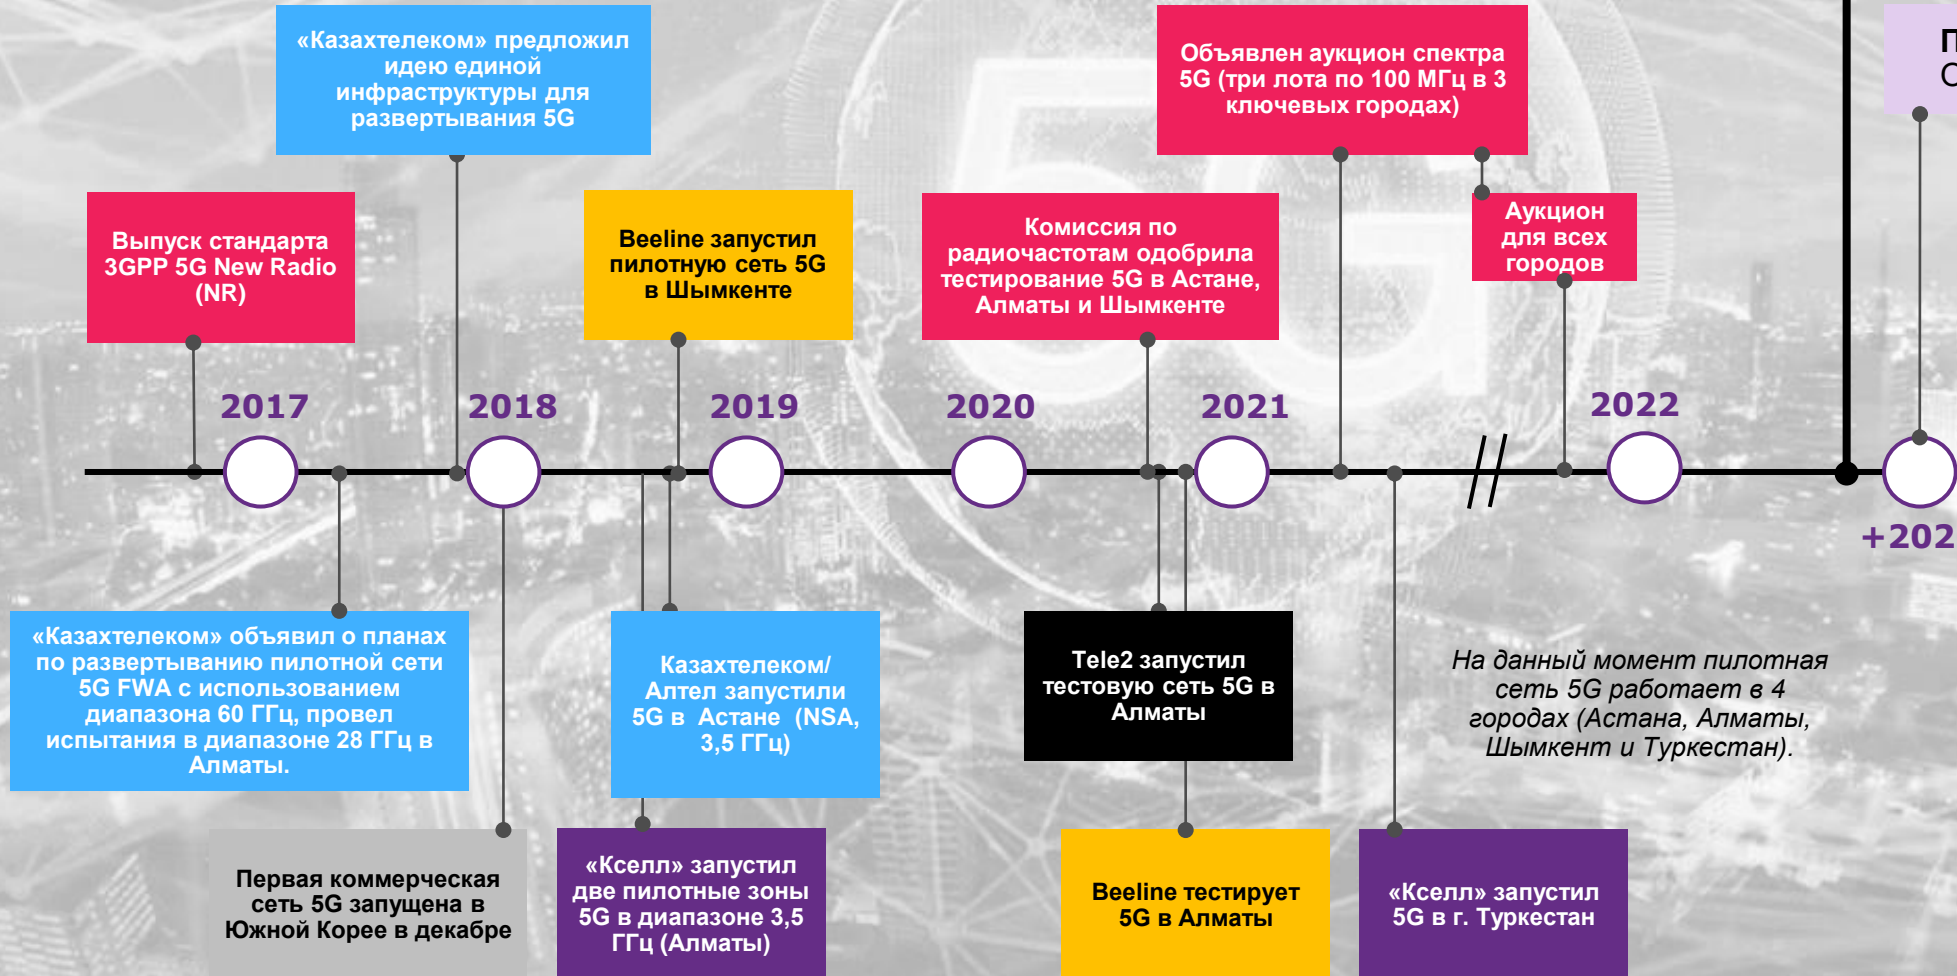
«Казахтелеком» предложил идею единой инфраструктуры для развертывания 5G

Объявлен аукцион спектра 5G (три лота по 100 МГц в 3 ключевых городах)

П
С

Выпуск стандарта 3GPP 5G New Radio (NR)

Beeline запустил пилотную сеть 5G в Шымкенте

Комиссия по радиочастотам одобрила тестирование 5G в Астане, Алматы и Шымкенте

Аукцион для всех городов

2017

2018

2019

2020

2021

2022

+202

«Казахтелеком» объявил о планах по развертыванию пилотной сети 5G FWA с использованием диапазона 60 ГГц, провел испытания в диапазоне 28 ГГц в Алматы.

Казахтелеком/ Алтел запустили 5G в Астане (NSA, 3,5 ГГц)

Tele2 запустил тестовую сеть 5G в Алматы

На данный момент пилотная сеть 5G работает в 4 городах (Астана, Алматы, Шымкент и Туркестан).

Первая коммерческая сеть 5G запущена в Южной Корее в декабре

«Кселл» запустил две пилотные зоны 5G в диапазоне 3,5 ГГц (Алматы)

Beeline тестирует 5G в Алматы

«Кселл» запустил 5G в г. Туркестан